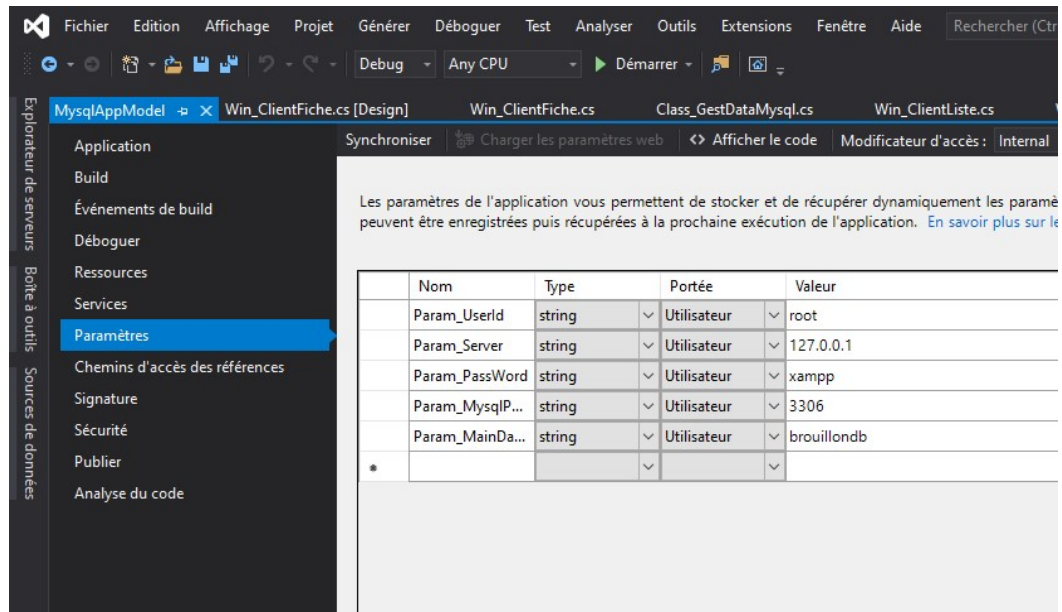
Fichier Edition Affichage Projet Générer Déboguer Test Analyser Outils Extensions Fenêtre Aide Rechercher (Ctr

Debug Any CPU Démarrer

Explorateur de serveurs Boîte à outils Sources de données

MysqlAppModel Win_ClientFiche.cs [Design] Win_ClientFiche.cs Class_GestDataMysql.cs Win_ClientListe.cs

Application
Build
Événements de build
Déboguer
Ressources
Services
Paramètres
Chemins d'accès des références
Signature
Sécurité
Publier
Analyse du code

Synchroniser Charger les paramètres web <> Afficher le code Modificateur d'accès : Internal

Les paramètres de l'application vous permettent de stocker et de récupérer dynamiquement les paramè peuvent être enregistrées puis récupérées à la prochaine exécution de l'application. En savoir plus sur le

| | Nom | Type | Portée | Valeur |
|---|---|---|---|---|
| | Param_UserId | string | Utilisateur | root |
| | Param_Server | string | Utilisateur | 127.0.0.1 |
| | Param_PassWord | string | Utilisateur | xampp |
| | Param_MysqlP... | string | Utilisateur | 3306 |
| | Param_MainDa... | string | Utilisateur | brouillondb |
| * | | | | |